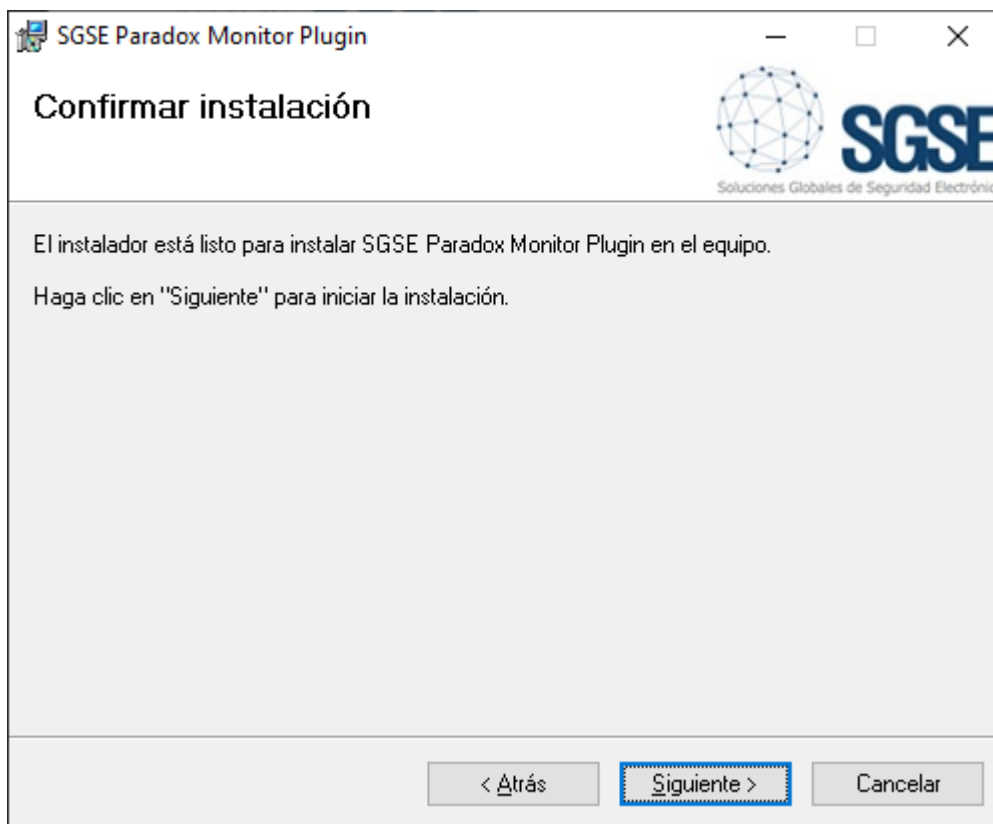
SGSE Paradox Monitor Plugin

Confirmar instalación

SGSE
Soluciones Globales de Seguridad Electróni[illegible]

El instalador está listo para instalar SGSE Paradox Monitor Plugin en el equipo.

Haga clic en "Siguiente" para iniciar la instalación.

< Atrás
Siguiente >
Cancelar